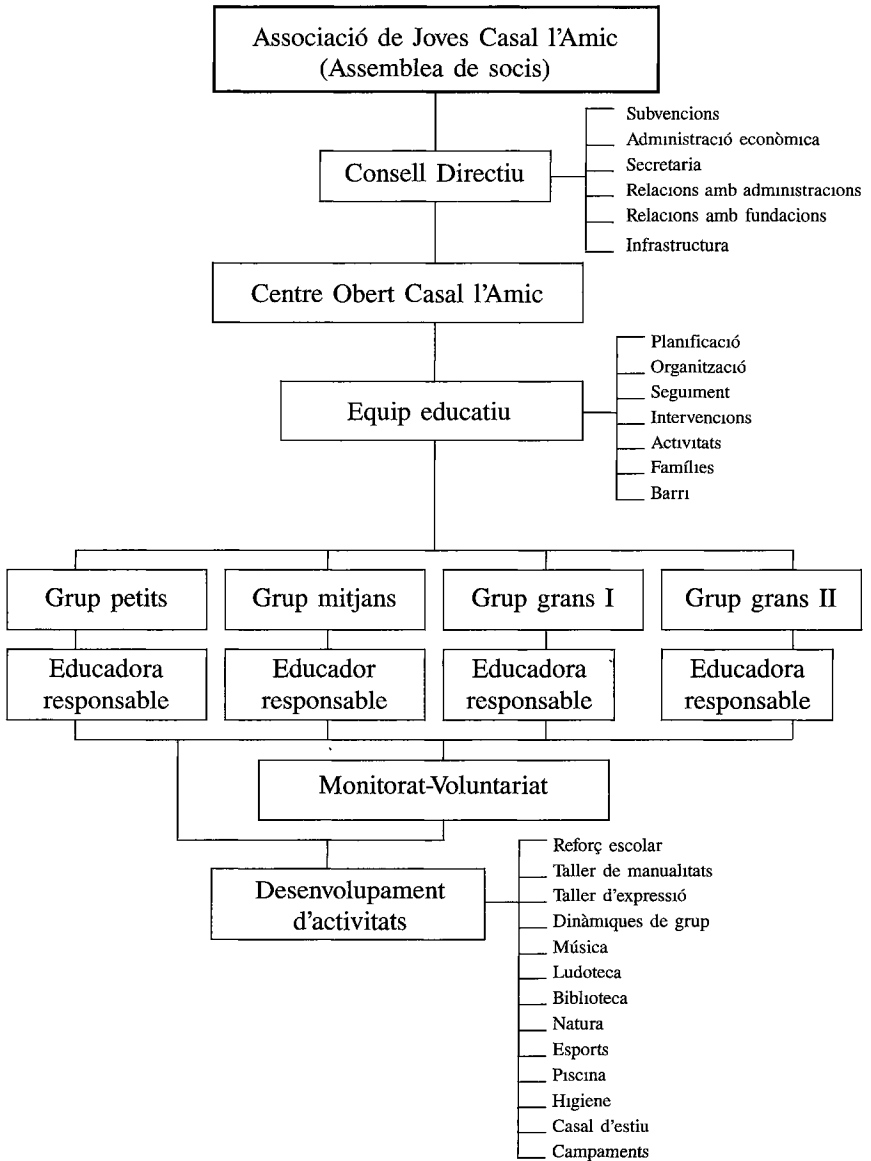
Associació de Joves Casal l'Amic
(Assemblea de socis)

Consell Directiu

Subvencions
Administració econòmica
Secretaria
Relacions amb administracions
Relacions amb fundacions
Infrastructura

Centre Obert Casal l'Amic

Equip educatiu

Planificació
Organització
Seguiment
Intervencions
Activitats
Famílies
Barri

Grup petits
Educadora responsable

Grup mitjans
Educador responsable

Grup grans I
Educadora responsable

Grup grans II
Educadora responsable

Monitorat-Voluntariat

Desenvolupament d'activitats

Reforç escolar
Taller de manualitats
Taller d'expressió
Dinàmiques de grup
Música
Ludoteca
Biblioteca
Natura
Esports
Piscina
Higiene
Casal d'estiu
Campaments